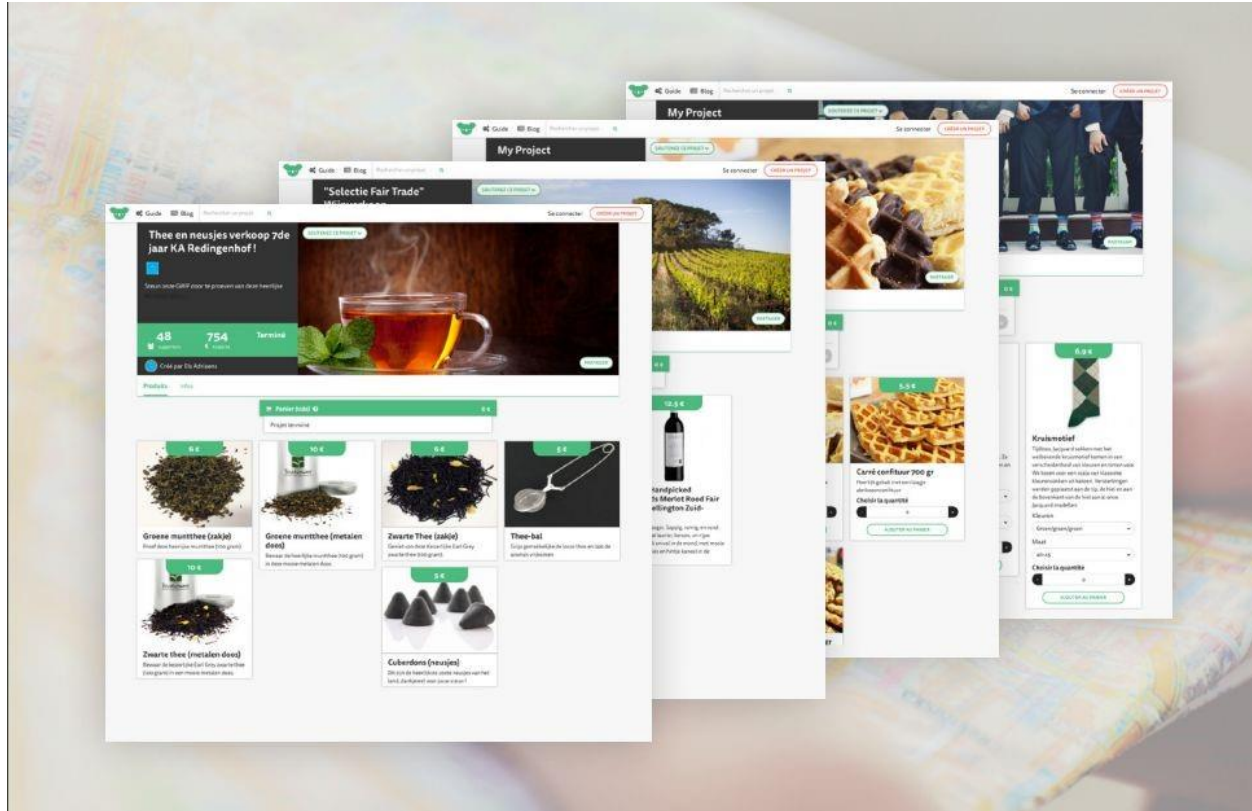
Guide Blog Se connecter CRÉER UN PROJET

My Project
SOUTENEZ CE PROJET
PARTAGER

Guide Blog Se connecter CRÉER UN PROJET

My Project
SOUTENEZ CE PROJET
PARTAGER

Guide Blog Se connecter CRÉER UN PROJET

"Selectie Fair Trade" Wijnverkoop
SOUTENEZ CE PROJET
PARTAGER

Guide Blog Se connecter CRÉER UN PROJET

Thee en neusjes verkoop 7de jaar KA Redingenhof !
SOUTENEZ CE PROJET
Steun onze GWP door te proeven van deze heerlijke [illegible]
48 supporters
754 € récoltés
Terminé
Créé par Els Adriaens
PARTAGER
Produits Infos

Panier (vide) 0 €
Projet terminé

6 €
Groene muntthee (zakje)
Proef deze heerlijke muntthee (100 gram)

10 €
Groene muntthee (metalen does)
Bewaar de heerlijke muntthee (100 gram) in deze mooie metalen doos

6 €
Zwarte Thee (zakje)
Geniet van deze klassieke Earl Grey zwarte thee (100 gram)

5 €
Thee-bal
Gebruik deze bal voor losse thee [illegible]

10 €
Zwarte thee (metalen does)
Bewaar de lekker Earl Grey zwarte thee (100 gram) in een mooie metalen doos

5 €
Cuberdons (neusjes)
Dit zijn de heerlijkste zoete neusjes van het land, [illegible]

12.5 €
Handpicked
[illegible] Merlot Rood Fair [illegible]ellington Zuid-
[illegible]

5.5 €
Carré confituur 700 gr
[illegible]
Choisir la quantité
0
AJOUTER AU PANIER

6.9 €
Kruismotief
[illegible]
Kleuren
Groen/grijs/groen
Maat
41-46
Choisir la quantité
0
AJOUTER AU PANIER